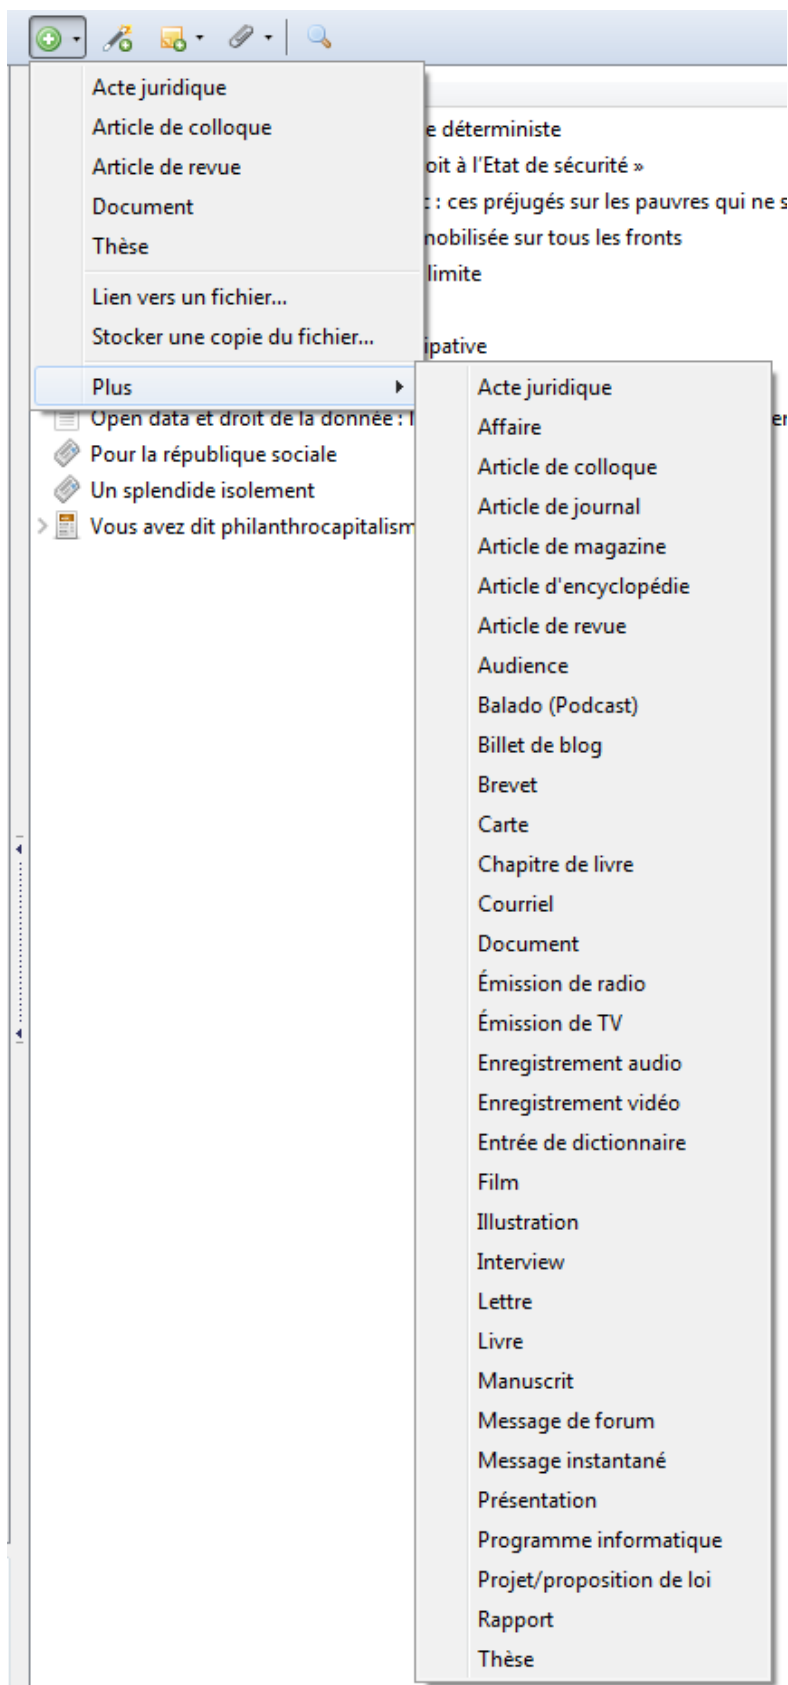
Acte juridique
Article de colloque
Article de revue
Document
Thèse

Lien vers un fichier...
Stocker une copie du fichier...

Plus

e déterministe
oit à l'Etat de sécurité »
: ces préjugés sur les pauvres qui ne s
nobilisée sur tous les fronts
limite

ipative

Open data et droit de la donnée : l
Pour la république sociale
Un splendide isolement
Vous avez dit philanthrocapitalism

Acte juridique
Affaire
Article de colloque
Article de journal
Article de magazine
Article d'encyclopédie
Article de revue
Audience
Balado (Podcast)
Billet de blog
Brevet
Carte
Chapitre de livre
Courriel
Document
Émission de radio
Émission de TV
Enregistrement audio
Enregistrement vidéo
Entrée de dictionnaire
Film
Illustration
Interview
Lettre
Livre
Manuscrit
Message de forum
Message instantané
Présentation
Programme informatique
Projet/proposition de loi
Rapport
Thèse